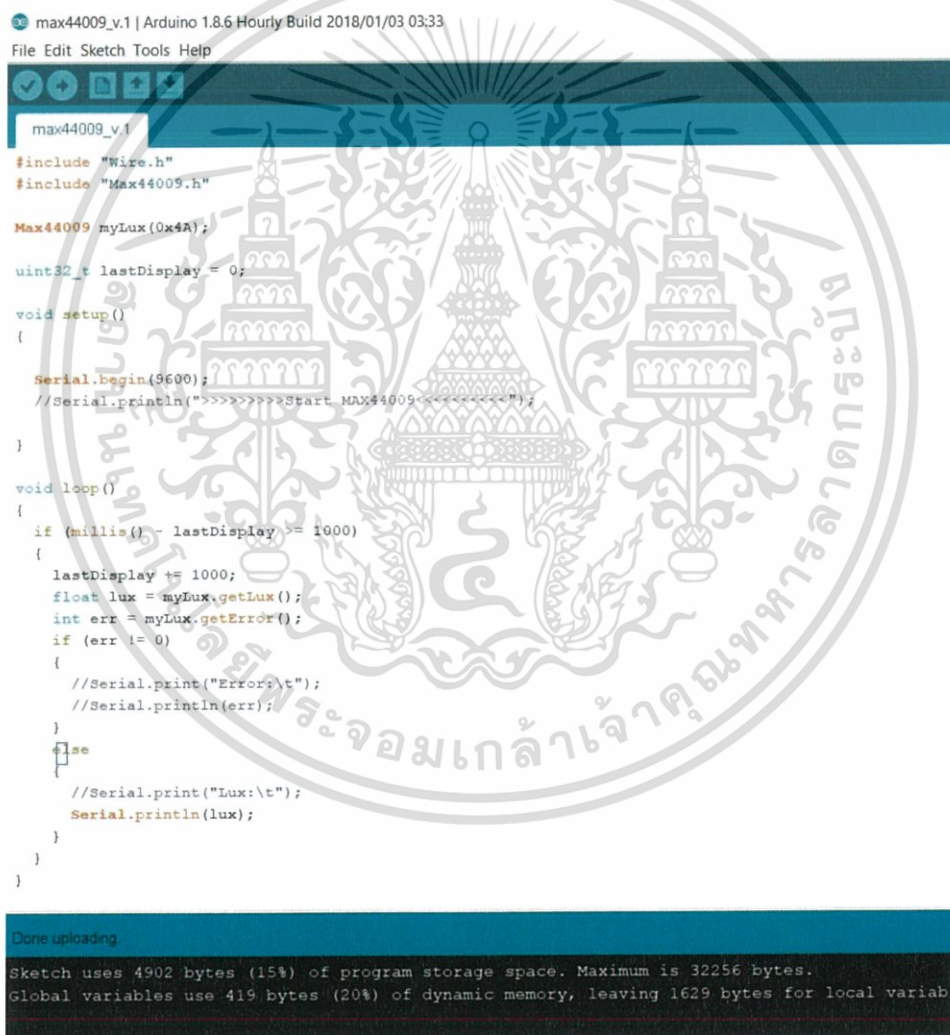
max44009_v.1 | Arduino 1.8.6 Hourly Build 2018/01/03 03:33
File Edit Sketch Tools Help

max44009_v.1

#include "Wire.h"
#include "Max44009.h"

Max44009 myLux(0x4A);

uint32_t lastDisplay = 0;

void setup()
{

  Serial.begin(9600);
  //Serial.println(">>>>>>>>>Start MAX44009<<<<<<<<<");

}

void loop()
{
  if (millis() - lastDisplay >= 1000)
  {
    lastDisplay += 1000;
    float lux = myLux.getLux();
    int err = myLux.getError();
    if (err != 0)
    {
      //Serial.print("Error:\t");
      //Serial.println(err);
    }
    else
    {
      //Serial.print("Lux:\t");
      Serial.println(lux);
    }
  }
}

Done uploading.

Sketch uses 4902 bytes (15%) of program storage space. Maximum is 32256 bytes.
Global variables use 419 bytes (20%) of dynamic memory, leaving 1629 bytes for local variab

สถาบันเทคโนโลยีพระจอมเกล้าเจ้าคุณทหารลาดกระบัง